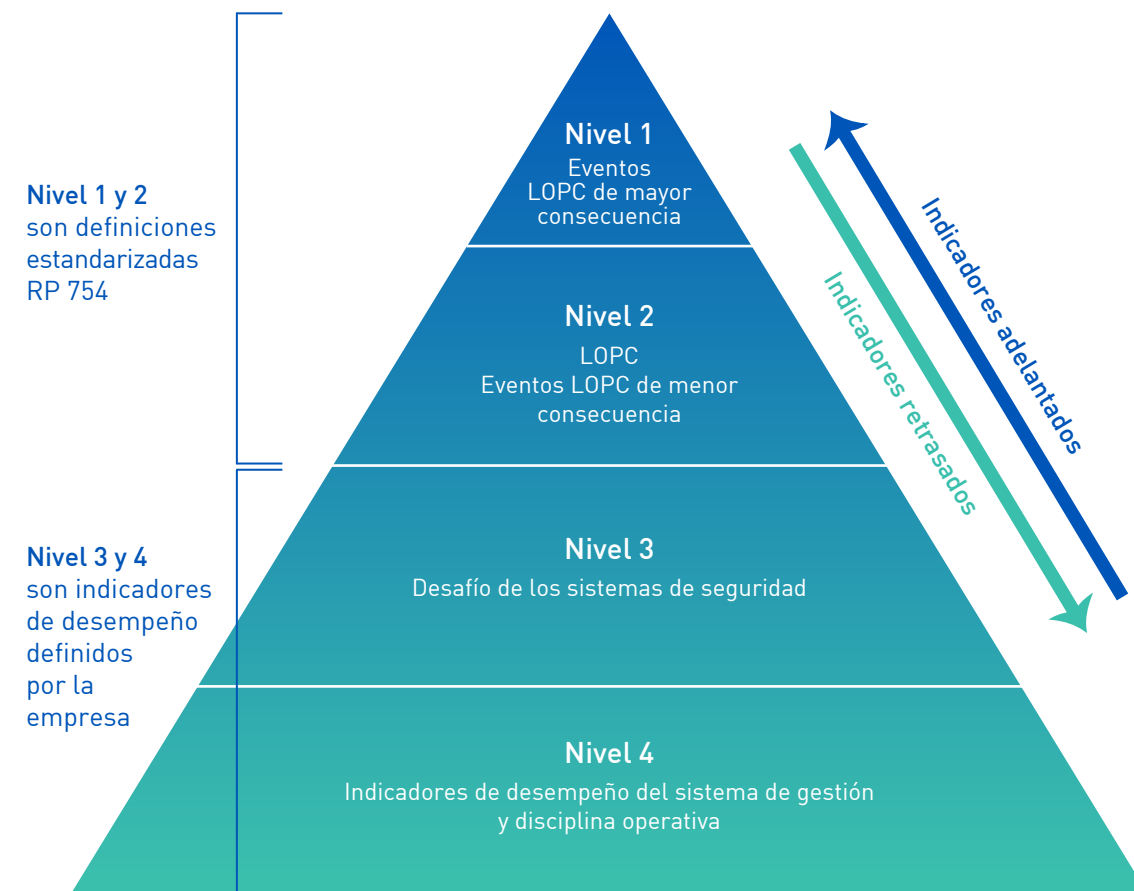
Nivel 1 y 2
son definiciones estandarizadas RP 754

Nivel 3 y 4
son indicadores de desempeño definidos por la empresa

Nivel 1
Eventos
LOPC de mayor consecuencia

Nivel 2
LOPC
Eventos LOPC de menor consecuencia

Nivel 3
Desafío de los sistemas de seguridad

Nivel 4
Indicadores de desempeño del sistema de gestión y disciplina operativa

Indicadores retrasados

Indicadores adelantados